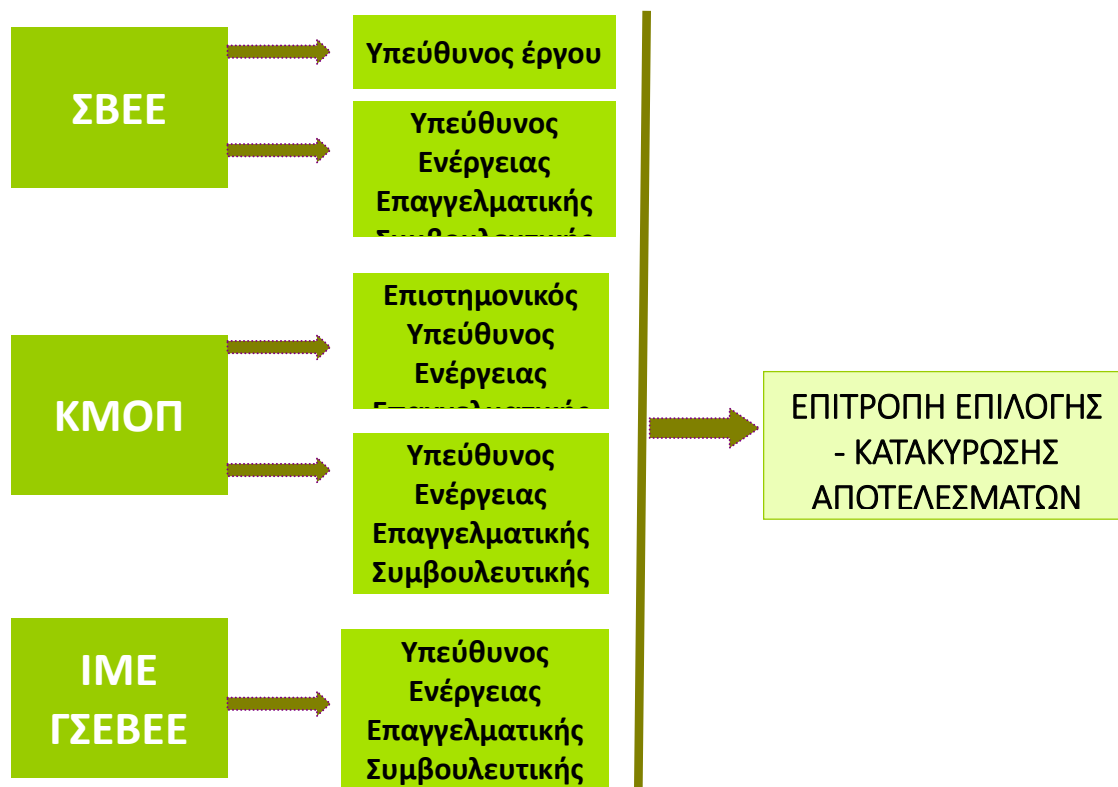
ΣΒΕΕ

Υπεύθυνος έργου

Υπεύθυνος Ενέργειας Επαγγελματικής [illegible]

ΚΜΟΠ

Επιστημονικός Υπεύθυνος Ενέργειας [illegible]

Υπεύθυνος Ενέργειας Επαγγελματικής Συμβουλευτικής

ΙΜΕ ΓΣΕΒΕΕ

Υπεύθυνος Ενέργειας Επαγγελματικής Συμβουλευτικής

ΕΠΙΤΡΟΠΗ ΕΠΙΛΟΓΗΣ - ΚΑΤΑΚΥΡΩΣΗΣ ΑΠΟΤΕΛΕΣΜΑΤΩΝ